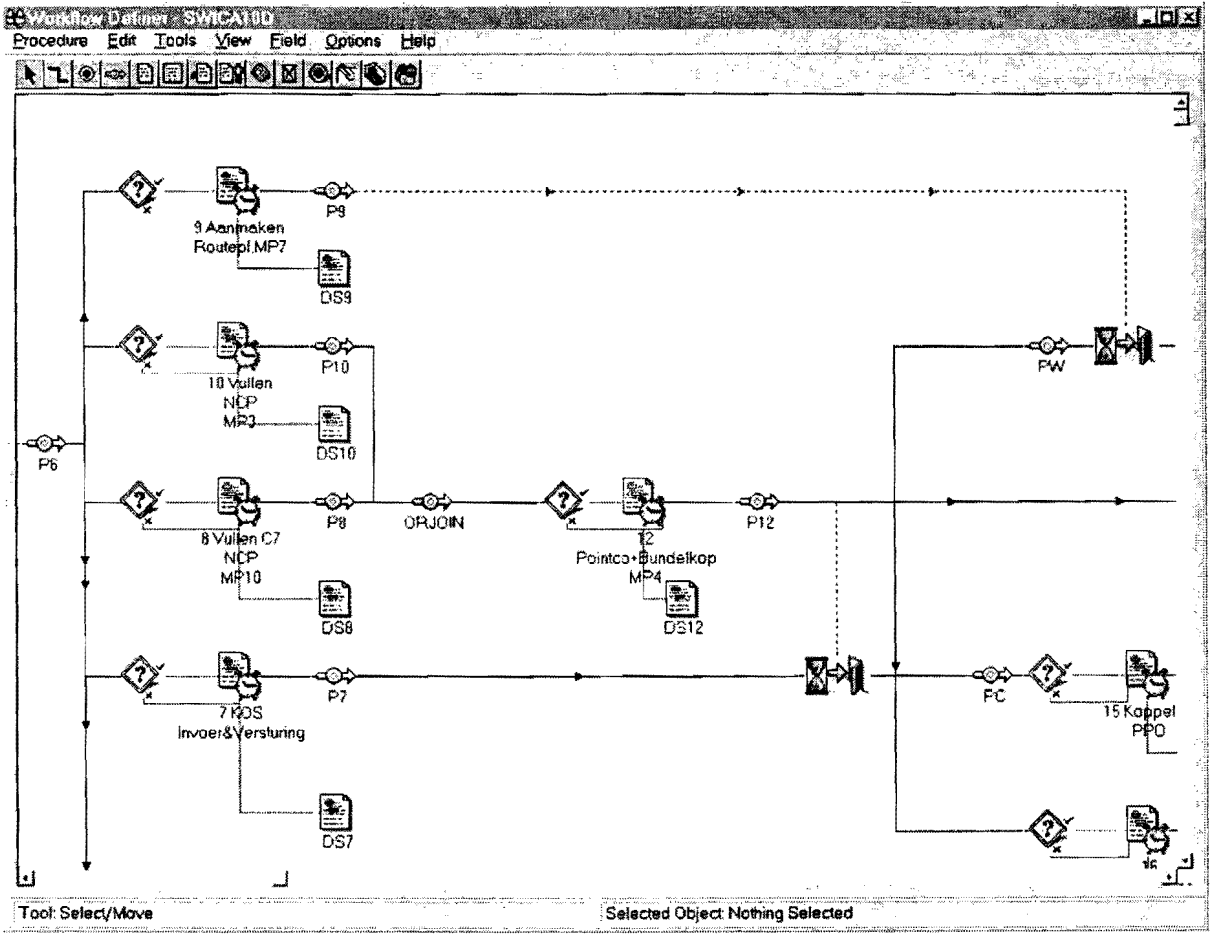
Workflow Definer - SWICA100

Procedure Edit Tools View Field Options Help

P6

9 Aanmaken Routepl.MP7

P9

DS9

10 Vullen NCP MP3

P10

DS10

8 Vullen C7 NCP MP10

P8

DS8

ORJOIN

12 Pointco+Bundelkop MP4

P12

DS12

7 KOS Invoer&Versturing

P7

DS7

PW

FC

15 Koppel PPO

16

Tool: Select/Move

Selected Object: Nothing Selected